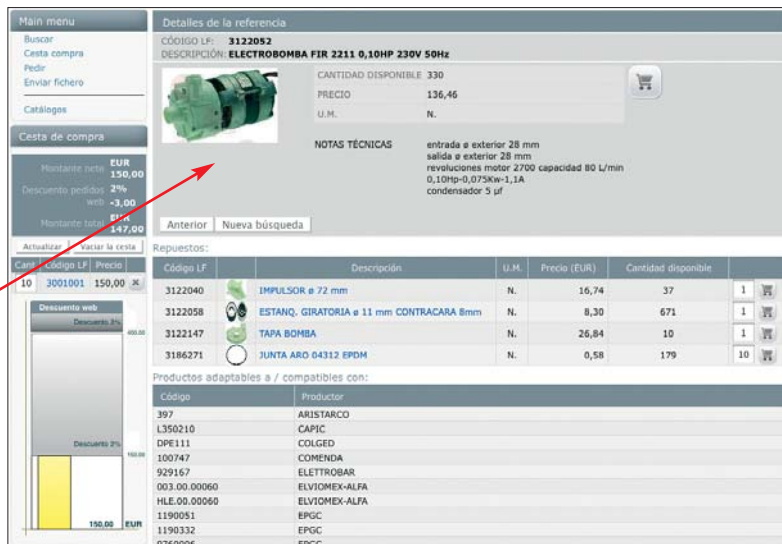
Main menu
Buscar
Cesta compra
Pedir
Enviar fichero
Catálogos

Cesta de compra
Montante neto EUR 150,00
Descuento pedidos web 2% -3,00
Montante total EUR 147,00
Actualizar Vaciar la cesta

| Cant | Código LF | Precio | |
|---|---|---|---|
| 10 | 3001001 | 150,00 | ✕ |

Descuento web
Descuento 3%
450,00
Descuento 2%
150,00
150,00 EUR

Detalles de la referencia
CÓDIGO LF: 3122052
DESCRIPCIÓN: ELECTROBOMBA FIR 2211 0,10HP 230V 50Hz

CANTIDAD DISPONIBLE 330
PRECIO 136,46
U.M. N.

NOTAS TÉCNICAS
entrada ø exterior 28 mm
salida ø exterior 28 mm
revoluciones motor 2700 capacidad 80 L/min
0,10Hp-0,075Kw-1,1A
condensador 5 μf

Anterior Nueva búsqueda

Repuestos:

| Código LF | | Descripción | U.M. | Precio (EUR) | Cantidad disponible | |
|---|---|---|---|---|---|---|
| 3122040 | | IMPULSOR ø 72 mm | N. | 16,74 | 37 | 1 |
| 3122058 | | ESTANQ. GIRATORIA ø 11 mm CONTRACARA 8mm | N. | 8,30 | 671 | 1 |
| 3122147 | | TAPA BOMBA | N. | 26,84 | 10 | 1 |
| 3186271 | | JUNTA ARO 04312 EPDM | N. | 0,58 | 179 | 10 |

Productos adaptables a / compatibles con:

| Código | Productor |
|---|---|
| 397 | ARISTARCO |
| L350210 | CAPIC |
| DPE111 | COLGED |
| 100747 | COMENDA |
| 929167 | ELETTROBAR |
| 003.00.00060 | ELVIOMEX-ALFA |
| HLE.00.00060 | ELVIOMEX-ALFA |
| 1190051 | EPGC |
| 1190332 | EPGC |
| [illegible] | EPGC |